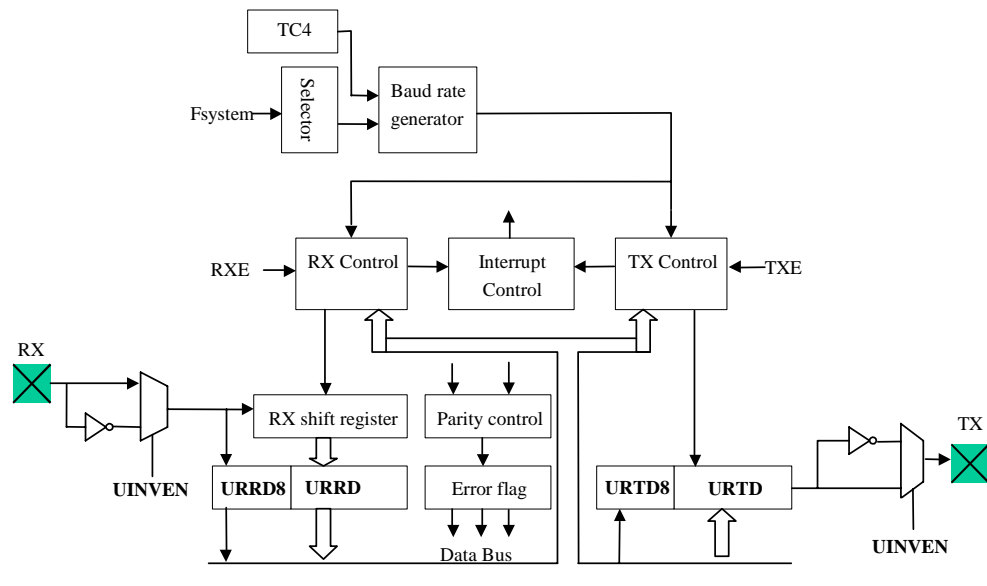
TC4

Selector

Fsystem

Baud rate generator

RXE

RX Control

Interrupt Control

TX Control

TXE

RX

RX shift register

Parity control

UINVEN

URRD8

URRD

Error flag

URTD8

URTD

TX

Data Bus

UINVEN